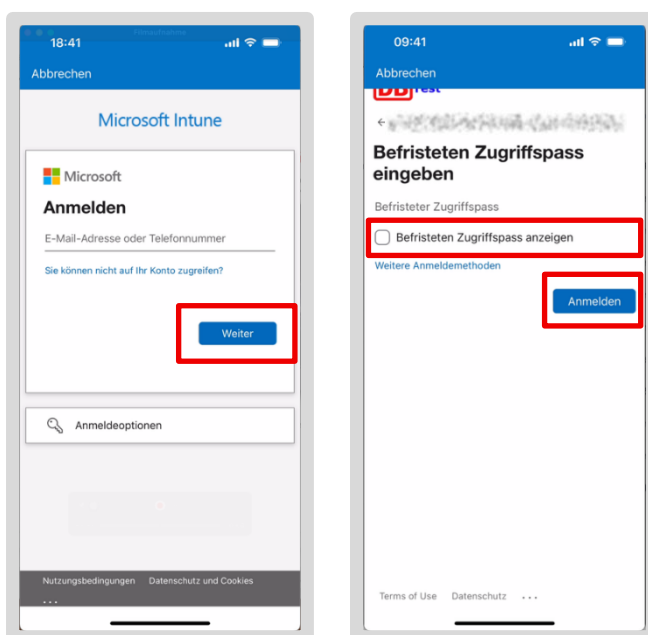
18:41

Abbrechen

Microsoft Intune

Microsoft

Anmelden

E-Mail-Adresse oder Telefonnummer

Sie können nicht auf Ihr Konto zugreifen?

Weiter

Anmeldeoptionen

Nutzungsbedingungen Datenschutz und Cookies

...

09:41

Abbrechen

DB Test

← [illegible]

Befristeten Zugriffspass eingeben

Befristeter Zugriffspass

Befristeten Zugriffspass anzeigen

Weitere Anmeldemethoden

Anmelden

Terms of Use Datenschutz ...